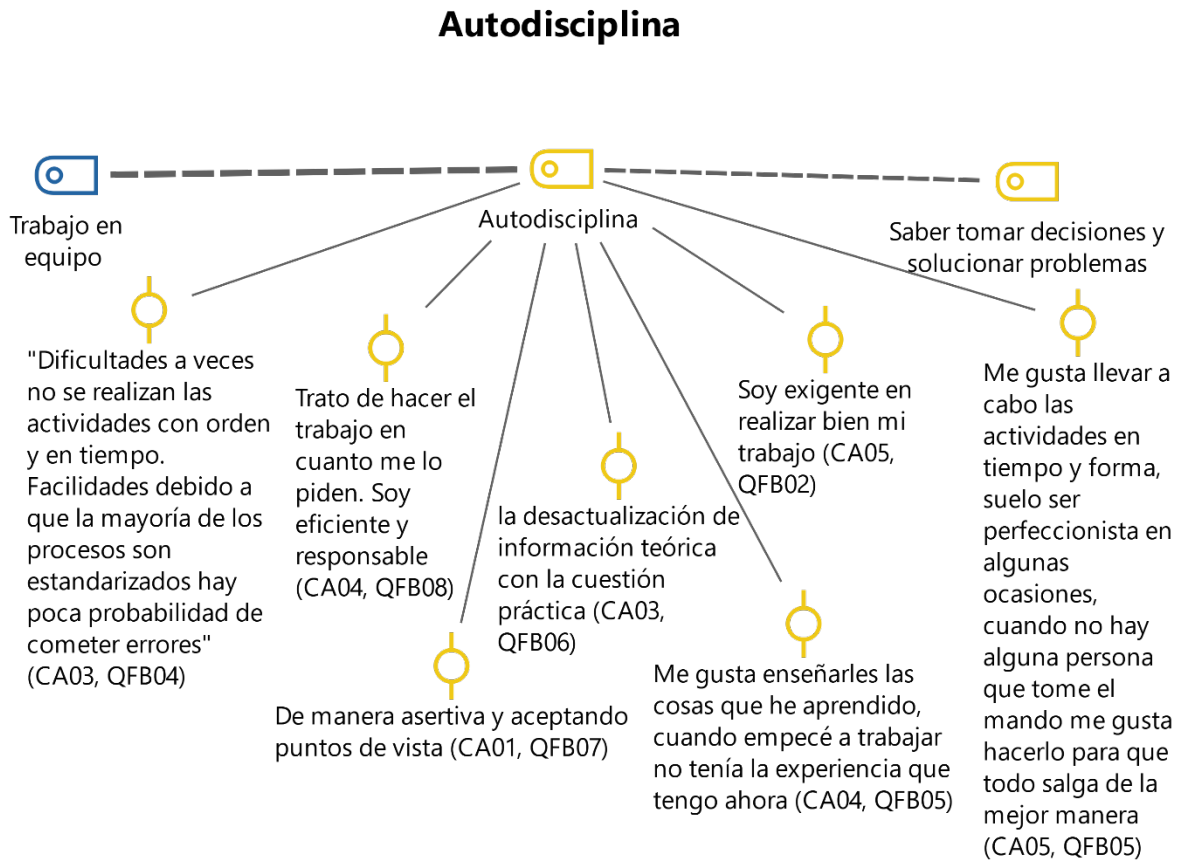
Autodisciplina

Trabajo en equipo

Autodisciplina

Saber tomar decisiones y solucionar problemas

"Dificultades a veces no se realizan las actividades con orden y en tiempo. Facilidades debido a que la mayoría de los procesos son estandarizados hay poca probabilidad de cometer errores" (CA03, QFB04)

Trato de hacer el trabajo en cuanto me lo piden. Soy eficiente y responsable (CA04, QFB08)

De manera asertiva y aceptando puntos de vista (CA01, QFB07)

la desactualización de información teórica con la cuestión práctica (CA03, QFB06)

Soy exigente en realizar bien mi trabajo (CA05, QFB02)

Me gusta enseñarles las cosas que he aprendido, cuando empecé a trabajar no tenía la experiencia que tengo ahora (CA04, QFB05)

Me gusta llevar a cabo las actividades en tiempo y forma, suelo ser perfeccionista en algunas ocasiones, cuando no hay alguna persona que tome el mando me gusta hacerlo para que todo salga de la mejor manera (CA05, QFB05)